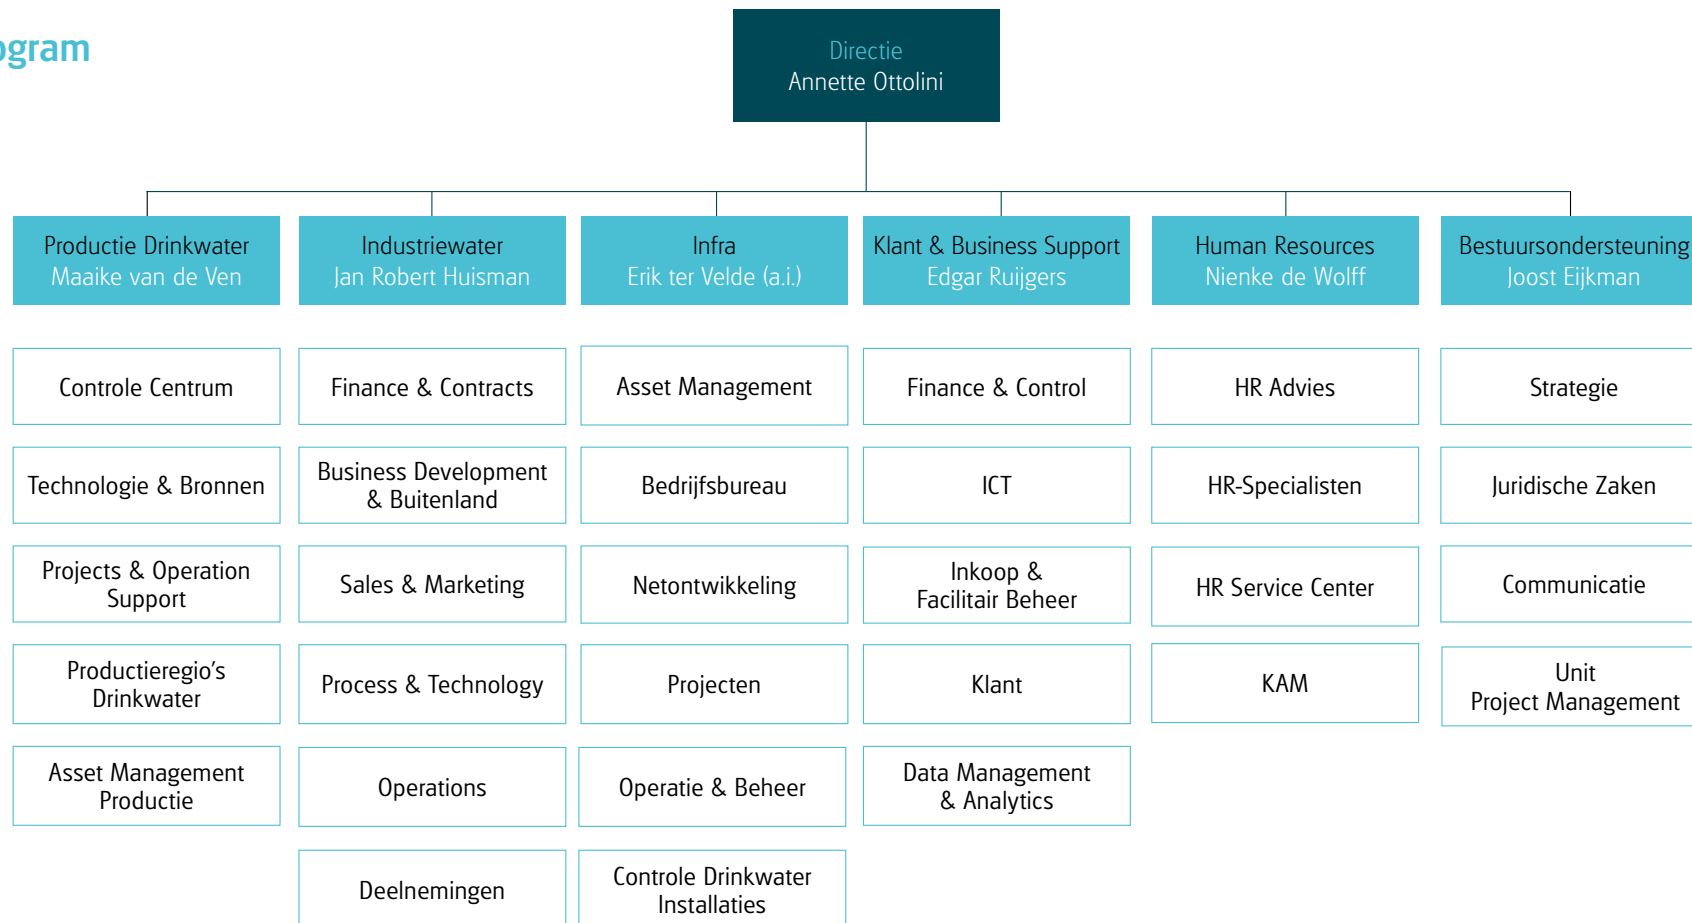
gram

Directie
Annette Ottolini

Productie Drinkwater
Maaike van de Ven

Industriewater
Jan Robert Huisman

Infra
Erik ter Velde (a.i.)

Klant & Business Support
Edgar Ruijgers

Human Resources
Nienke de Wolff

Bestuursondersteuning
Joost Eijkman

Controle Centrum

Technologie & Bronnen

Projects & Operation Support

Productieregio's Drinkwater

Asset Management Productie

Finance & Contracts

Business Development & Buitenland

Sales & Marketing

Process & Technology

Operations

Deelnemingen

Asset Management

Bedrijfsbureau

Netontwikkeling

Projecten

Operatie & Beheer

Controle Drinkwater Installaties

Finance & Control

ICT

Inkoop & Facilitair Beheer

Klant

Data Management & Analytics

HR Advies

HR-Specialisten

HR Service Center

KAM

Strategie

Juridische Zaken

Communicatie

Unit Project Management